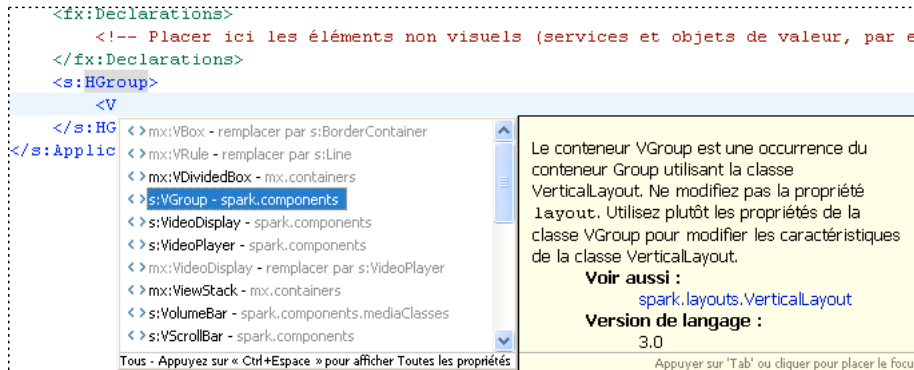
<fx:Declarations>
<!-- Placer ici les éléments non visuels (services et objets de valeur, par e
</fx:Declarations>
<s:HGroup>
<V
</s:HG
</s:Applic

<> mx:VBox - remplacer par s:BorderContainer
<> mx:VRule - remplacer par s:Line
<> mx:VDividedBox - mx.containers
<> s:VGroup - spark.components
<> s:VideoDisplay - spark.components
<> s:VideoPlayer - spark.components
<> mx:VideoDisplay - remplacer par s:VideoPlayer
<> mx:ViewStack - mx.containers
<> s:VolumeBar - spark.components.mediaClasses
<> s:VScrollBar - spark.components
Tous - Appuyez sur « Ctrl+Espace » pour afficher Toutes les propriétés

Le conteneur VGroup est une occurrence du conteneur Group utilisant la classe VerticalLayout. Ne modifiez pas la propriété layout. Utilisez plutôt les propriétés de la classe VGroup pour modifier les caractéristiques de la classe VerticalLayout.
Voir aussi :
spark.layouts.VerticalLayout
Version de langage :
3.0
Appuyer sur 'Tab' ou cliquer pour placer le focu